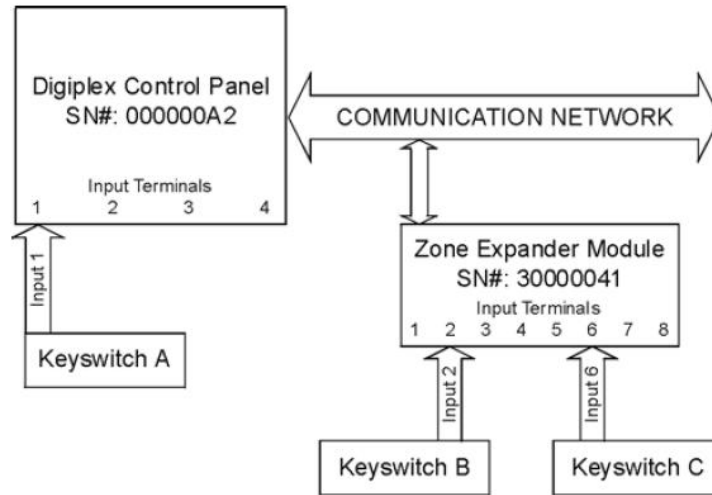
Digiplex Control Panel
SN#: 000000A2

Input Terminals
1 2 3 4

COMMUNICATION NETWORK

Input 1

Keyswitch A

Zone Expander Module
SN#: 30000041

Input Terminals
1 2 3 4 5 6 7 8

Input 2

Input 6

Keyswitch B

Keyswitch C